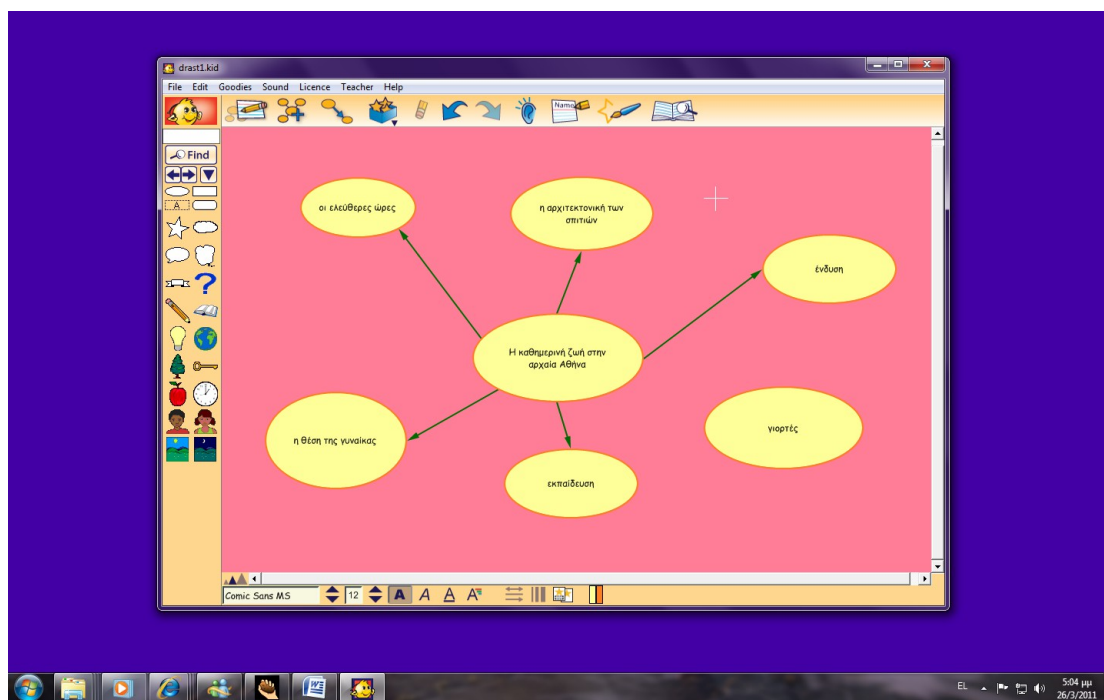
drast1.kid

File Edit Goodies Sound Licence Teacher Help

Name

Find

A

οι ελεύθερες ώρες

η αρχιτεκτονική των σπιτιών

ένδυση

Η καθημερινή ζωή στην αρχαία Αθήνα

η θέση της γυναίκας

εκπαίδευση

γιορτές

Comic Sans MS

12

A A A A

EL

5:04 μμ
26/3/2011